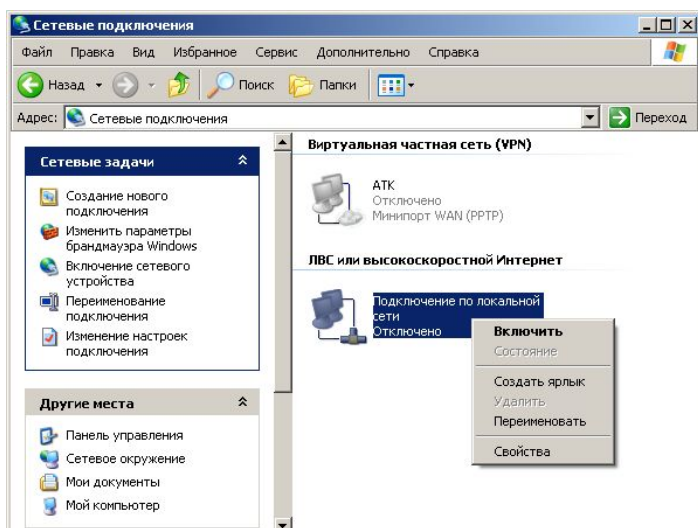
Сетевые подключения

Файл Правка Вид Избранное Сервис Дополнительно Справка

Назад Поиск Папки

Адрес: Сетевые подключения

Переход

Сетевые задачи

Создание нового подключения

Изменить параметры брандмауэра Windows

Включение сетевого устройства

Переименование подключения

Изменение настроек подключения

Другие места

Панель управления

Сетевое окружение

Мои документы

Мой компьютер

Виртуальная частная сеть (VPN)

АТК
Отключено
Минипорт WAN (PPTP)

ЛВС или высокоскоростной Интернет

Подключение по локальной сети
Отключено

Включить
Состояние
Создать ярлык
Удалить
Переименовать
Свойства